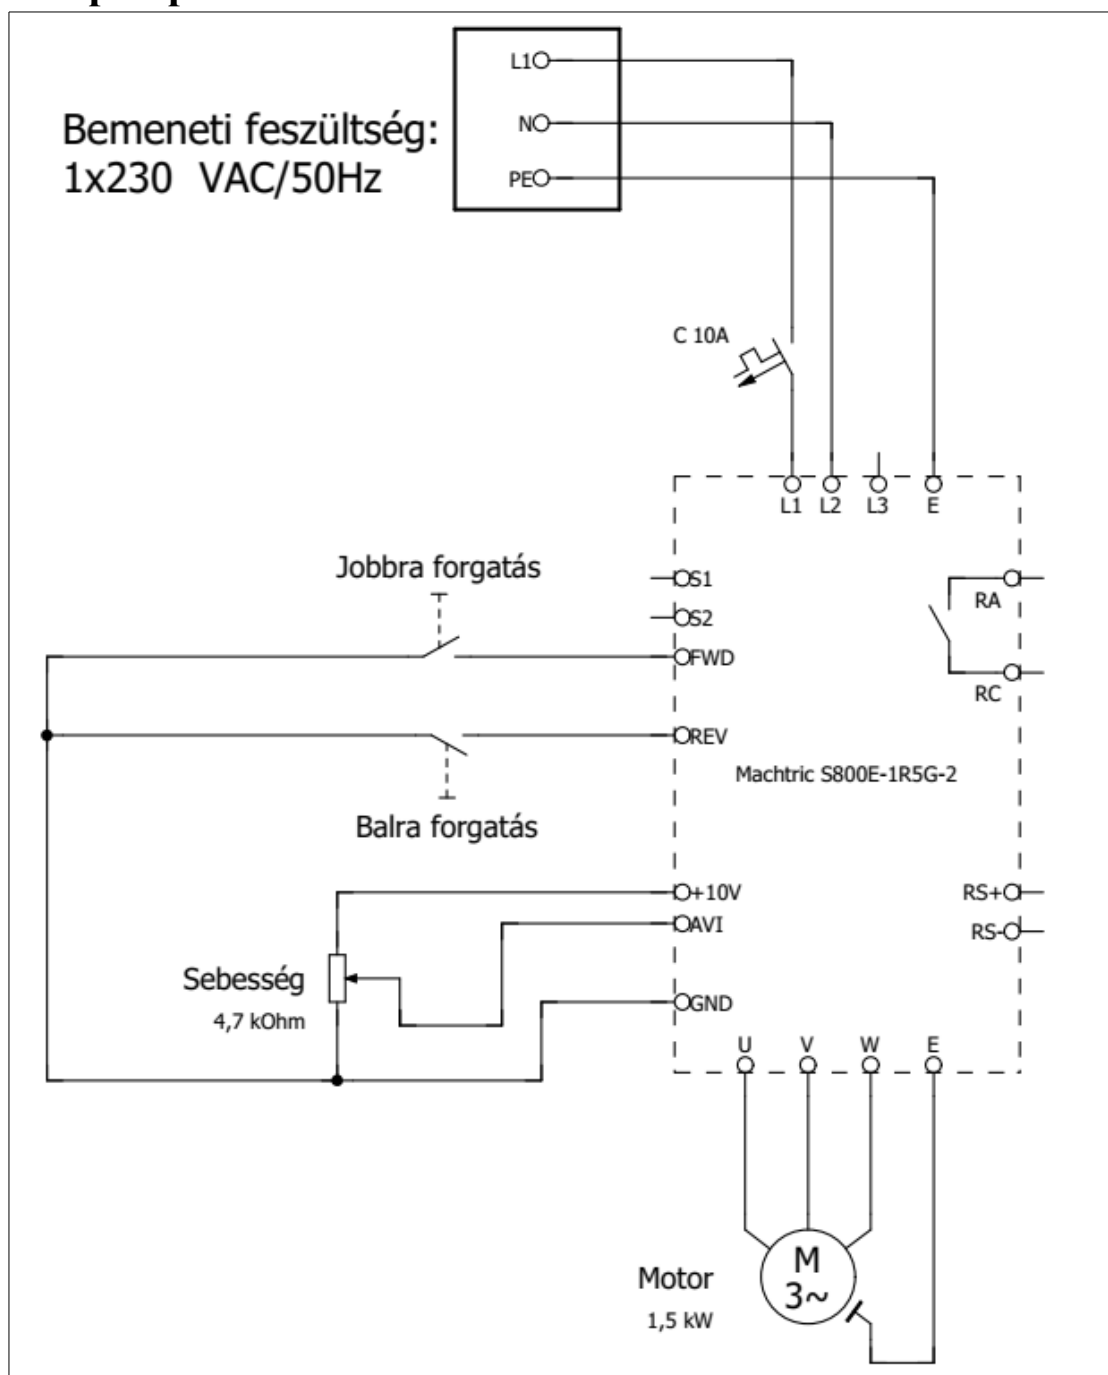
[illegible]

Bemeneti feszültség:
1x230 VAC/50Hz

L1
N
PE

C 10A

L1 L2 L3 E

Jobbra forgatás

S1
S2
FWD
REV

RA
RC

Machtric S800E-1R5G-2

Balra forgatás

+10V
AVI
GND

RS+
RS-

Sebesség
4,7 kOhm

U V W E

M
3~

Motor
1,5 kW